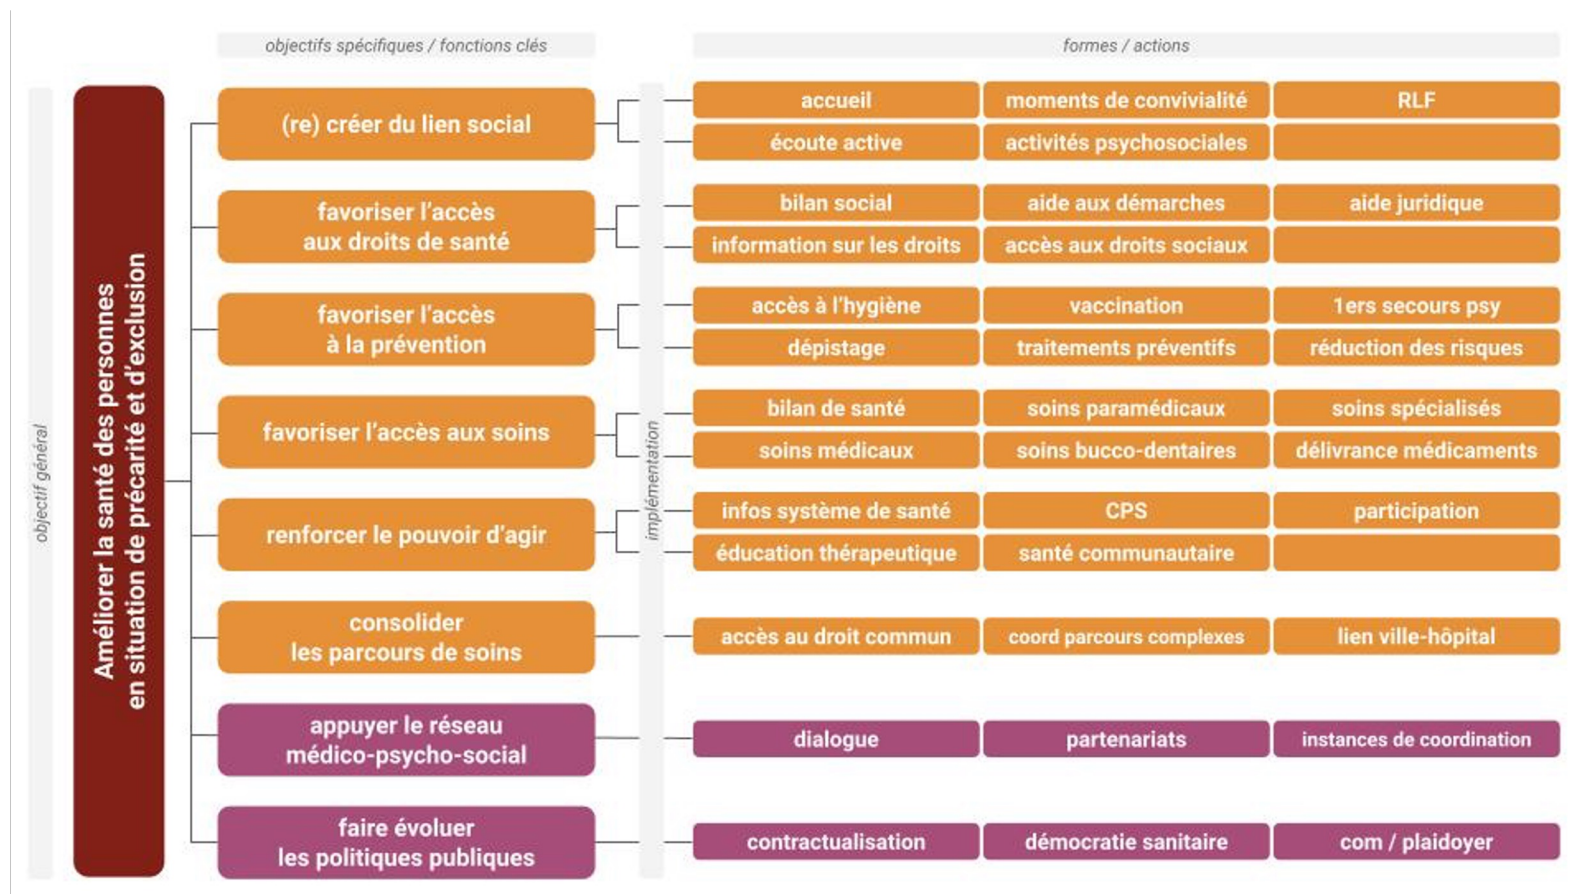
objectifs spécifiques / fonctions clés

formes / actions

objectif général

Améliorer la santé des personnes en situation de précarité et d'exclusion

implémentation

(re) créer du lien social

accueil
moments de convivialité
RLF
écoute active
activités psychosociales

favoriser l'accès aux droits de santé

bilan social
aide aux démarches
aide juridique
information sur les droits
accès aux droits sociaux

favoriser l'accès à la prévention

accès à l'hygiène
vaccination
1ers secours psy
dépistage
traitements préventifs
réduction des risques

favoriser l'accès aux soins

bilan de santé
soins paramédicaux
soins spécialisés
soins médicaux
soins bucco-dentaires
délivrance médicaments

renforcer le pouvoir d'agir

infos système de santé
CPS
participation
éducation thérapeutique
santé communautaire

consolider les parcours de soins

accès au droit commun
coord parcours complexes
lien ville-hôpital

appuyer le réseau médico-psycho-social

dialogue
partenariats
instances de coordination

faire évoluer les politiques publiques

contractualisation
démocratie sanitaire
com / plaidoyer